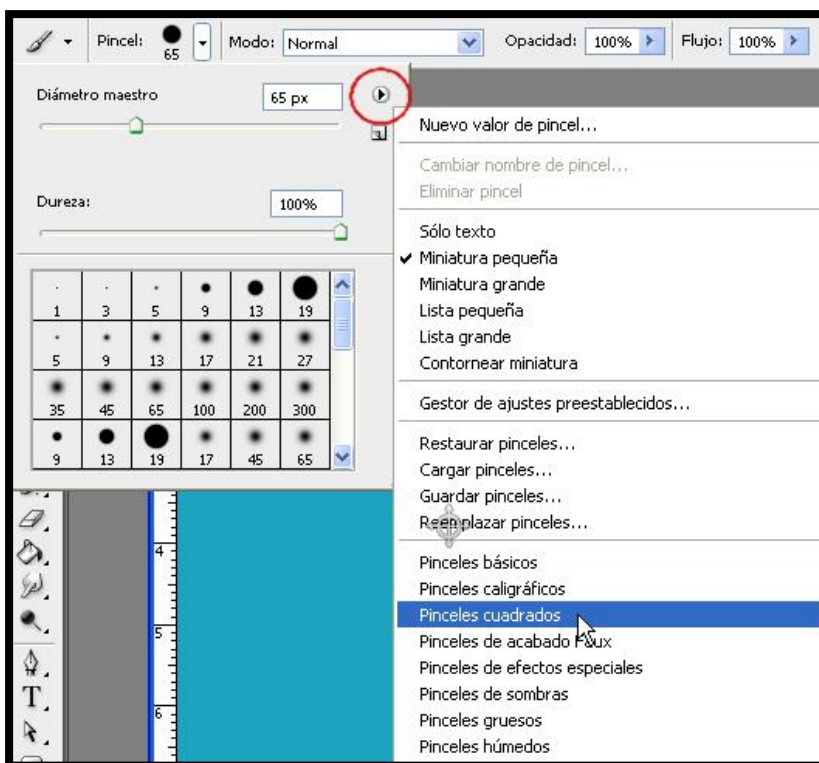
Pincel: 65 Modo: Normal Opacidad: 100% Flujo: 100%

Diámetro maestro 65 px

Dureza: 100%

| 1 | 3 | 5 | 9 | 13 | 19 |
|---|---|---|---|---|---|
| 5 | 9 | 13 | 17 | 21 | 27 |
| 35 | 45 | 65 | 100 | 200 | 300 |
| 9 | 13 | 19 | 17 | 45 | 65 |

Nuevo valor de pincel...

Cambiar nombre de pincel...
Eliminar pincel

Sólo texto
✔ Miniatura pequeña
Miniatura grande
Lista pequeña
Lista grande
Contornear miniatura

Gestor de ajustes preestablecidos...

Restaurar pinceles...
Cargar pinceles...
Guardar pinceles...
Reemplazar pinceles...

Pinceles básicos
Pinceles caligráficos
Pinceles cuadrados
Pinceles de acabado Faux
Pinceles de efectos especiales
Pinceles de sombras
Pinceles gruesos
Pinceles húmedos

4
5
6